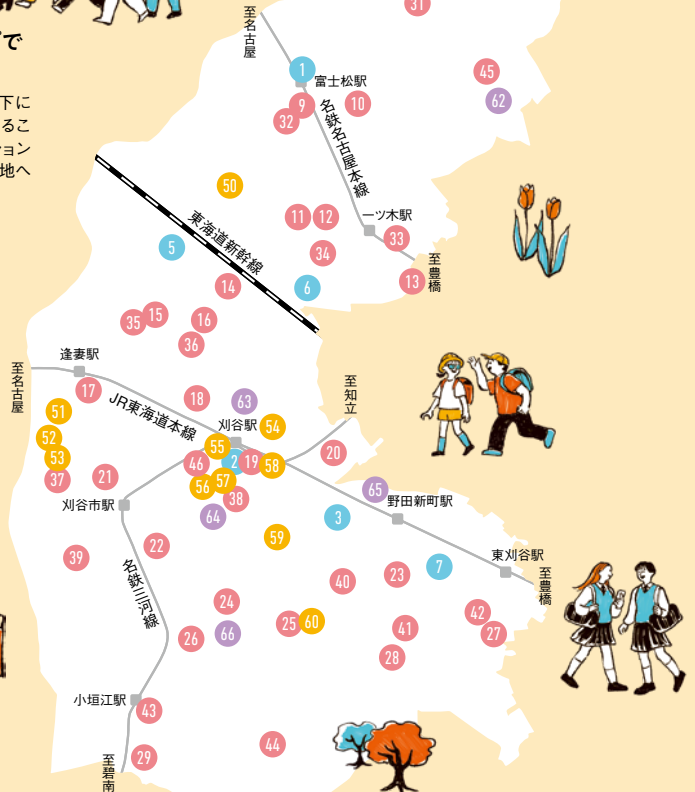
で

下に
るこ
ション
地へ

至名古屋
31
1
富士松駅
45
62
9
10
32
名鉄名古屋本線
50
東海道新幹線
11
12
一ツ木駅
33
5
34
至豊橋
13
6
14
35
15
16
36
逢妻駅
至名古屋
17
至知立
18
63
JR東海道本線
刈谷駅
54
51
55
52
2
19
58
20
53
46
37
21
57
56
38
65
野田新町駅
刈谷市駅
64
3
59
22
39
名鉄三河線
40
23
7
東刈谷駅
至豊橋
24
42
25
60
41
27
26
66
28
小垣江駅
43
44
29
至碧南